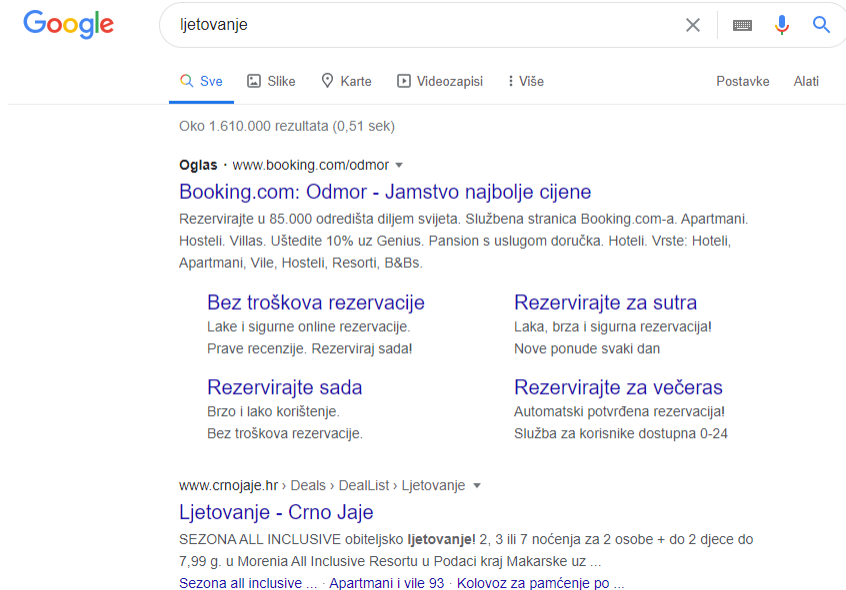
Google

ljetovanje

Sve Slike Karte Videozapisi Više Postavke Alati

Oko 1.610.000 rezultata (0,51 sek)

Oglas · www.booking.com/odmor

Booking.com: Odmor - Jamstvo najbolje cijene

Rezervirajte u 85.000 odredišta diljem svijeta. Službena stranica Booking.com-a. Apartmani. Hosteli. Villas. Uštedite 10% uz Genius. Pansion s uslugom doručka. Hoteli. Vrste: Hoteli, Apartmani, Vile, Hosteli, Resorti, B&Bs.

Bez troškova rezervacije
Lake i sigurne online rezervacije.
Prave recenzije. Rezerviraj sada!

Rezervirajte za sutra
Laka, brza i sigurna rezervacija!
Nove ponude svaki dan

Rezervirajte sada
Brzo i lako korištenje.
Bez troškova rezervacije.

Rezervirajte za večeras
Automatski potvrđena rezervacija!
Služba za korisnike dostupna 0-24

www.crnojaje.hr › Deals › DealList › Ljetovanje

Ljetovanje - Crno Jaje

SEZONA ALL INCLUSIVE obiteljsko ljetovanje! 2, 3 ili 7 noćenja za 2 osobe + do 2 djece do 7,99 g. u Morenia All Inclusive Resortu u Podaci kraj Makarske uz ...

Sezona all inclusive ... · Apartmani i vile 93 · Kolovoz za pamćenje po ...